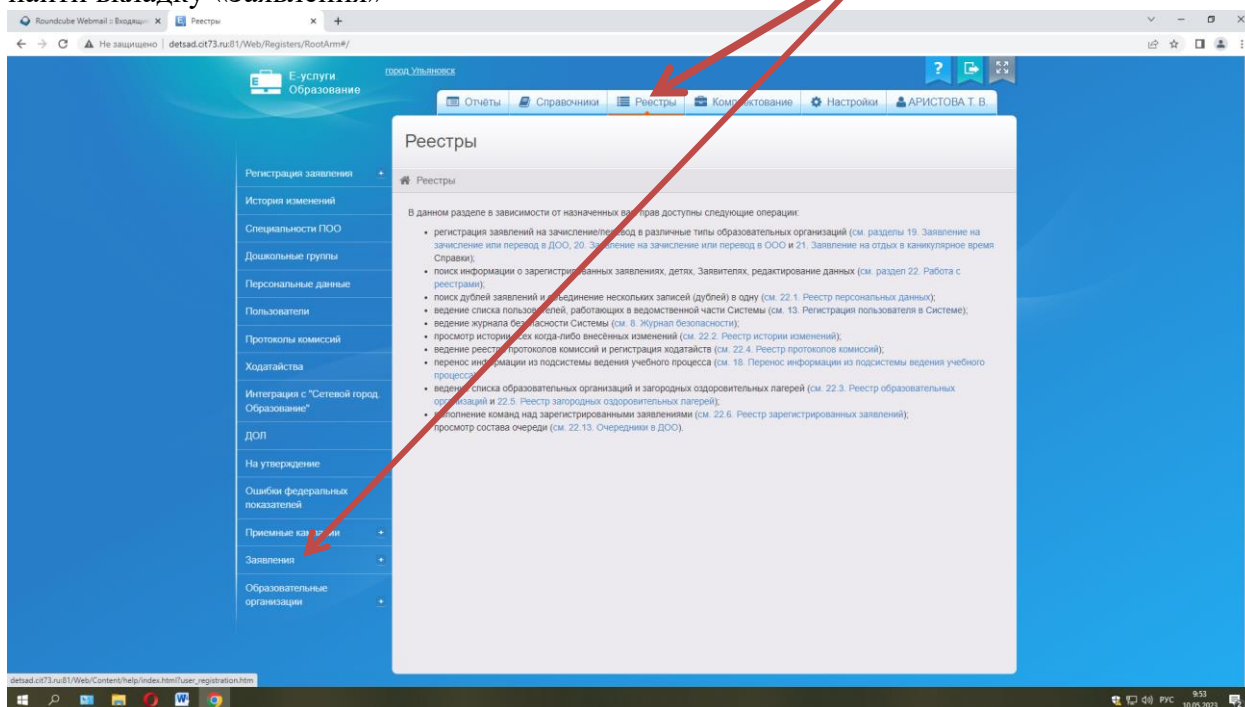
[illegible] вкладку «Заявления»

Roundcube Webmail :: Входящие × Реестры × +

← → C ▲ Не защищено | detsad.cit73.ru:81/Web/Registers/RootArm#/

Е-услуги. Образование

город Ульяновск

Отчёты | Справочники | Реестры | Комплектование | Настройки | АРИСТОВА Т. В.

Реестры

Реестры

Регистрация заявления
История изменений
Специальности ПОО
Дошкольные группы
Персональные данные
Пользователи
Протоколы комиссий
Ходатайства
Интеграция с "Сетевой город. Образование"
ДОЛ
На утверждение
Ошибки федеральных показателей
Приемные кампании
Заявления
Образовательные организации

В данном разделе в зависимости от назначенных вам прав доступны следующие операции:

- регистрация заявлений на зачисление/перевод в различные типы образовательных организаций (см. разделы 19. Заявление на зачисление или перевод в ДОО, 20. Заявление на зачисление или перевод в ООО и 21. Заявление на отдых в каникулярное время Справки);
- поиск информации о зарегистрированных заявлениях, детях, Заявителях, редактирование данных (см. раздел 22. Работа с реестрами);
- поиск дублей заявлений и объединение нескольких записей (дублей) в одну (см. 22.1. Реестр персональных данных);
- ведение списка пользователей, работающих в ведомственной части Системы (см. 13. Регистрация пользователя в Системе);
- ведение журнала безопасности Системы (см. 8. Журнал безопасности);
- просмотр истории всех когда-либо внесённых изменений (см. 22.2. Реестр истории изменений);
- ведение реестра протоколов комиссий и регистрация ходатайств (см. 22.4. Реестр протоколов комиссий);
- перенос информации из подсистемы ведения учебного процесса (см. 18. Перенос информации из подсистемы ведения учебного процесса);
- ведение списка образовательных организаций и загородных оздоровительных лагерей (см. 22.3. Реестр образовательных организаций и 22.5. Реестр загородных оздоровительных лагерей);
- выполнение команд над зарегистрированными заявлениями (см. 22.6. Реестр зарегистрированных заявлений);
- просмотр состава очереди (см. 22.13. Очередники в ДОО).

detsad.cit73.ru:81/Web/Content/help/index.html?user_registration.htm

РУС 9:53 10.05.2023